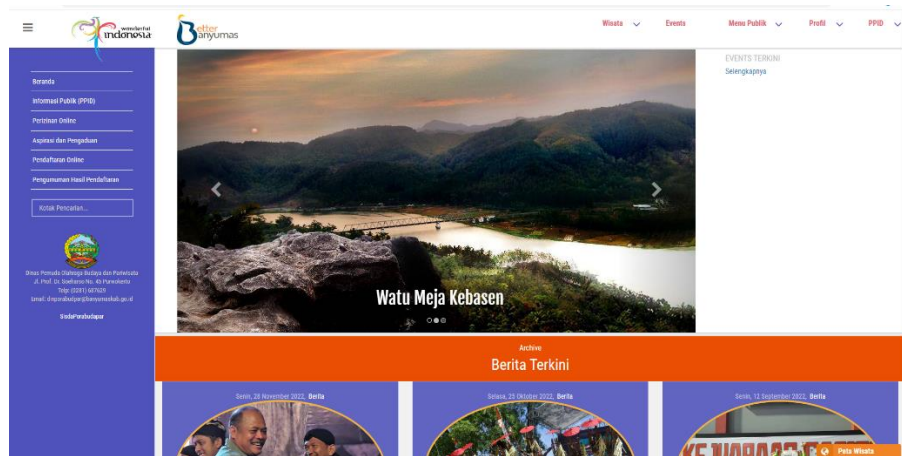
wonderful indonesia

Better Banyumas

Wisata
Events
Menu Publik
Profil
PPID

Beranda
Informasi Publik (PPID)
Perizinan Online
Aspirasi dan Pengaduan
Pendaftaran Online
Pengumuman Hasil Pendaftaran

Kotak Pencarian...

Dinas Pemuda Olahraga Budaya dan Pariwisata
Jl. Prof. Dr. Soeharso No. 45 Purwokerto
Telp: (0281) 667605
Email: dinporabudpar@banyumaskab.go.id

SiedaPorabudpar

EVENTS TERKINI
Selengkapnya

Watu Meja Kebasen

Archive
Berita Terkini

Senin, 28 November 2022, Berita

Selasa, 25 Oktober 2022, Berita

Senin, 12 September 2022, Berita

Peta Wisata